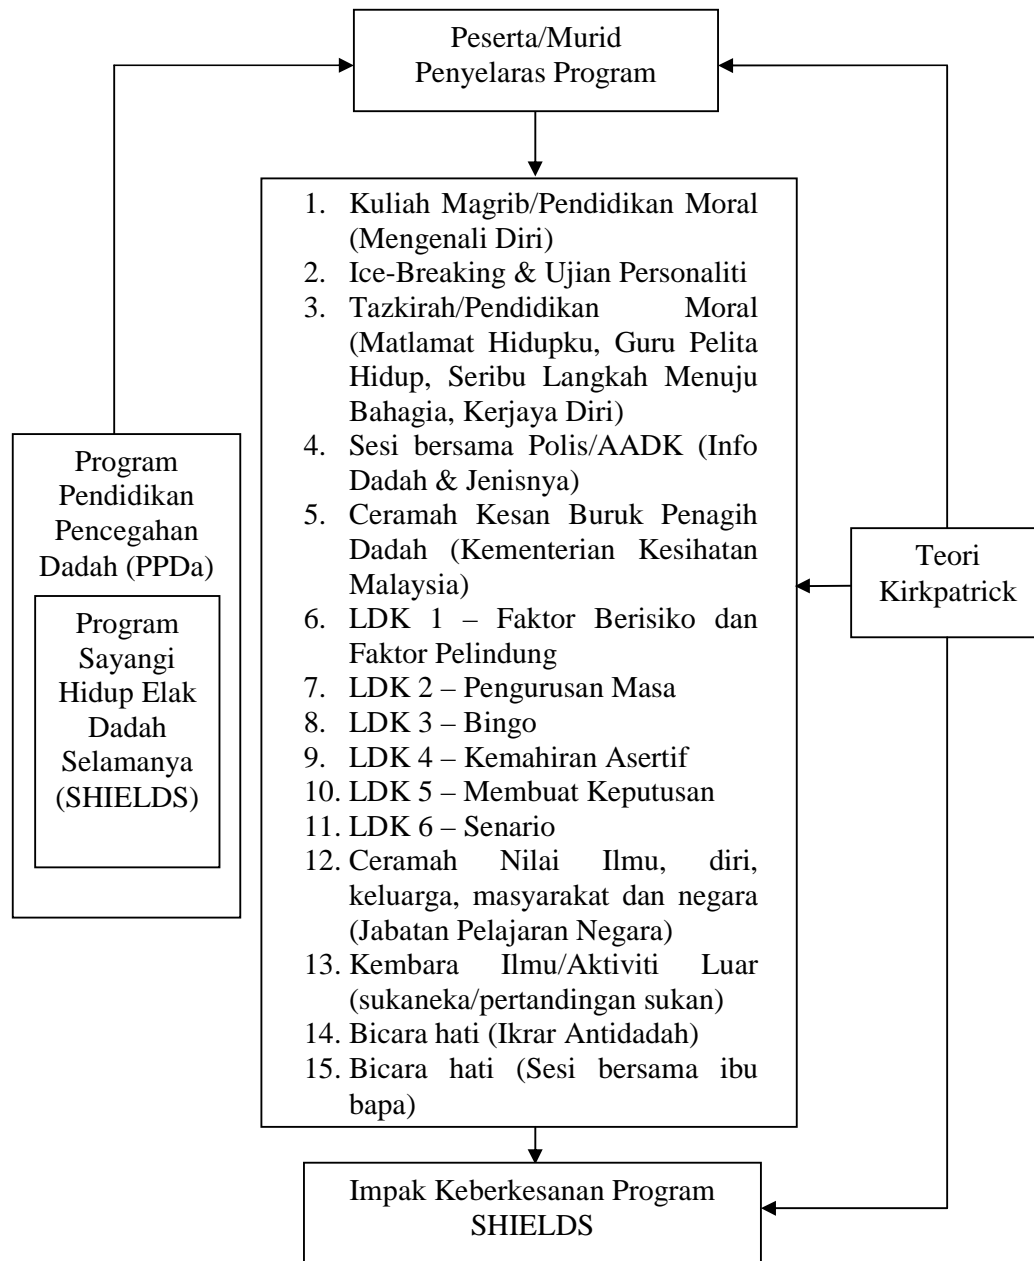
Peserta/Murid
Penyelaras Program

1. Kuliah Magrib/Pendidikan Moral (Mengenali Diri)
2. Ice-Breaking & Ujian Personaliti
3. Tazkirah/Pendidikan Moral (Matlamat Hidupku, Guru Pelita Hidup, Seribu Langkah Menuju Bahagia, Kerjaya Diri)
4. Sesi bersama Polis/AADK (Info Dadah & Jenisnya)
5. Ceramah Kesan Buruk Penagih Dadah (Kementerian Kesihatan Malaysia)
6. LDK 1 – Faktor Berisiko dan Faktor Pelindung
7. LDK 2 – Pengurusan Masa
8. LDK 3 – Bingo
9. LDK 4 – Kemahiran Asertif
10. LDK 5 – Membuat Keputusan
11. LDK 6 – Senario
12. Ceramah Nilai Ilmu, diri, keluarga, masyarakat dan negara (Jabatan Pelajaran Negara)
13. Kembara Ilmu/Aktiviti Luar (sukaneka/pertandingan sukan)
14. Bicara hati (Ikrar Antidadah)
15. Bicara hati (Sesi bersama ibu bapa)

Program Pendidikan Pencegahan Dadah (PPDa)

Program Sayangi Hidup Elak Dadah Selamanya (SHIELDS)

Teori Kirkpatrick

Impak Keberkesanan Program SHIELDS